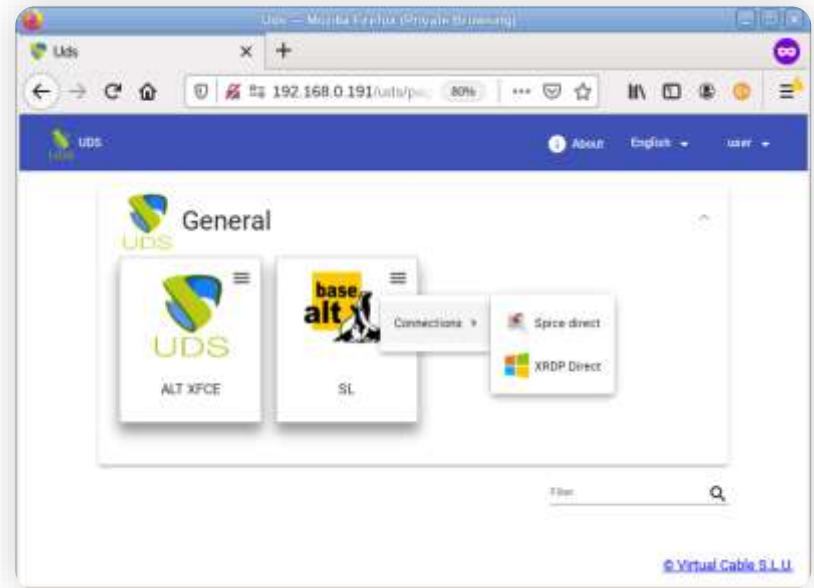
Uds — Mozilla Firefox (Private Browsing)

Uds

192.168.0.191/uds/pa

80%

UDS

About

English

user

UDS

General

UDS

ALT XFCE

base alt

SL

Connections

Spice direct

XRDP Direct

Filter

© Virtual Cable S.L.U.